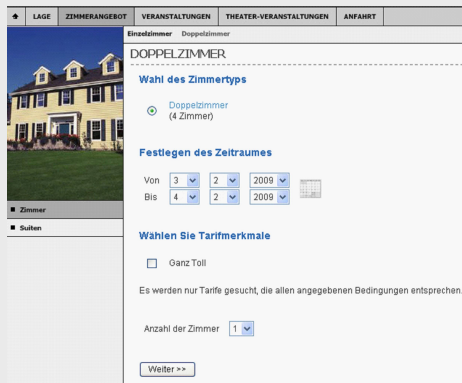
LAGE ZIMMERANGEBOT VERANSTALTUNGEN THEATER-VERANSTALTUNGEN ANFAHRT

Einzelzimmer Doppelzimmer

DOPPELZIMMER

Wahl des Zimmertyps

Doppelzimmer
(4 Zimmer)

Festlegen des Zeitraumes

Von 3 2 2009
Bis 4 2 2009

Wählen Sie Tarifmerkmale

Ganz Toll

Es werden nur Tarife gesucht, die allen angegebenen Bedingungen entsprechen.

Anzahl der Zimmer 1

Weiter >>

Zimmer
Suiten